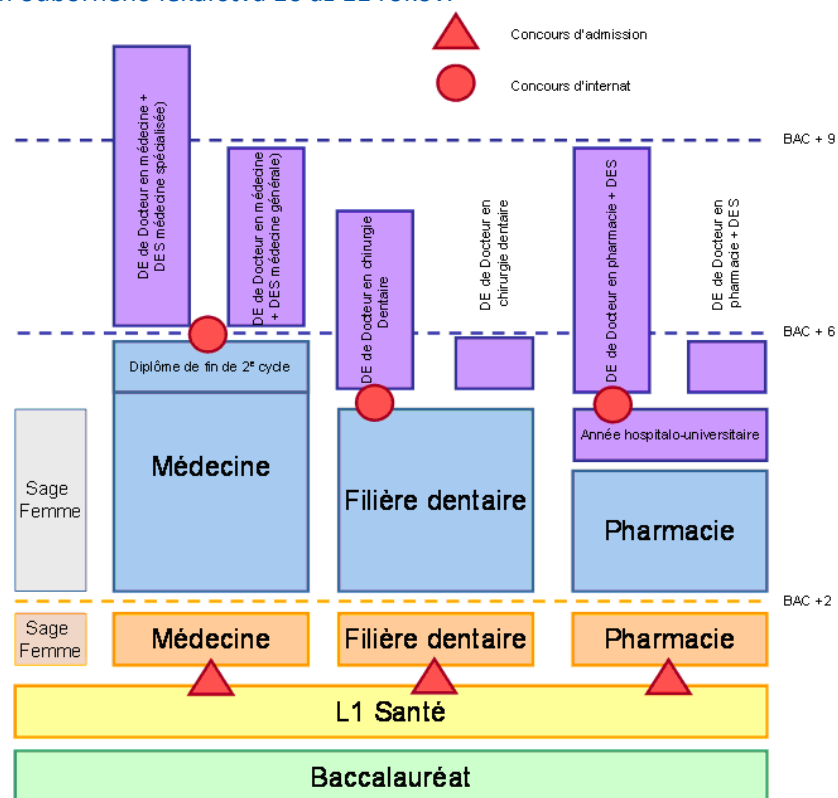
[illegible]

Concours d'admission

Concours d'internat

BAC + 9

BAC + 6

BAC +2

DE de Docteur en médecine + DES médecine spécialisée)

DE de Docteur en médecine + DES médecine générale)

DE de Docteur en chirurgie Dentaire

DE de Docteur en chirurgie dentaire

DE de Docteur en pharmacie + DES

DE de Docteur en pharmacie + DES

Diplôme de fin de 2$^e$ cycle

Année hospitalo-universitaire

Sage Femme

Médecine

Filière dentaire

Pharmacie

Sage Femme

Médecine

Filière dentaire

Pharmacie

L1 Santé

Baccalauréat